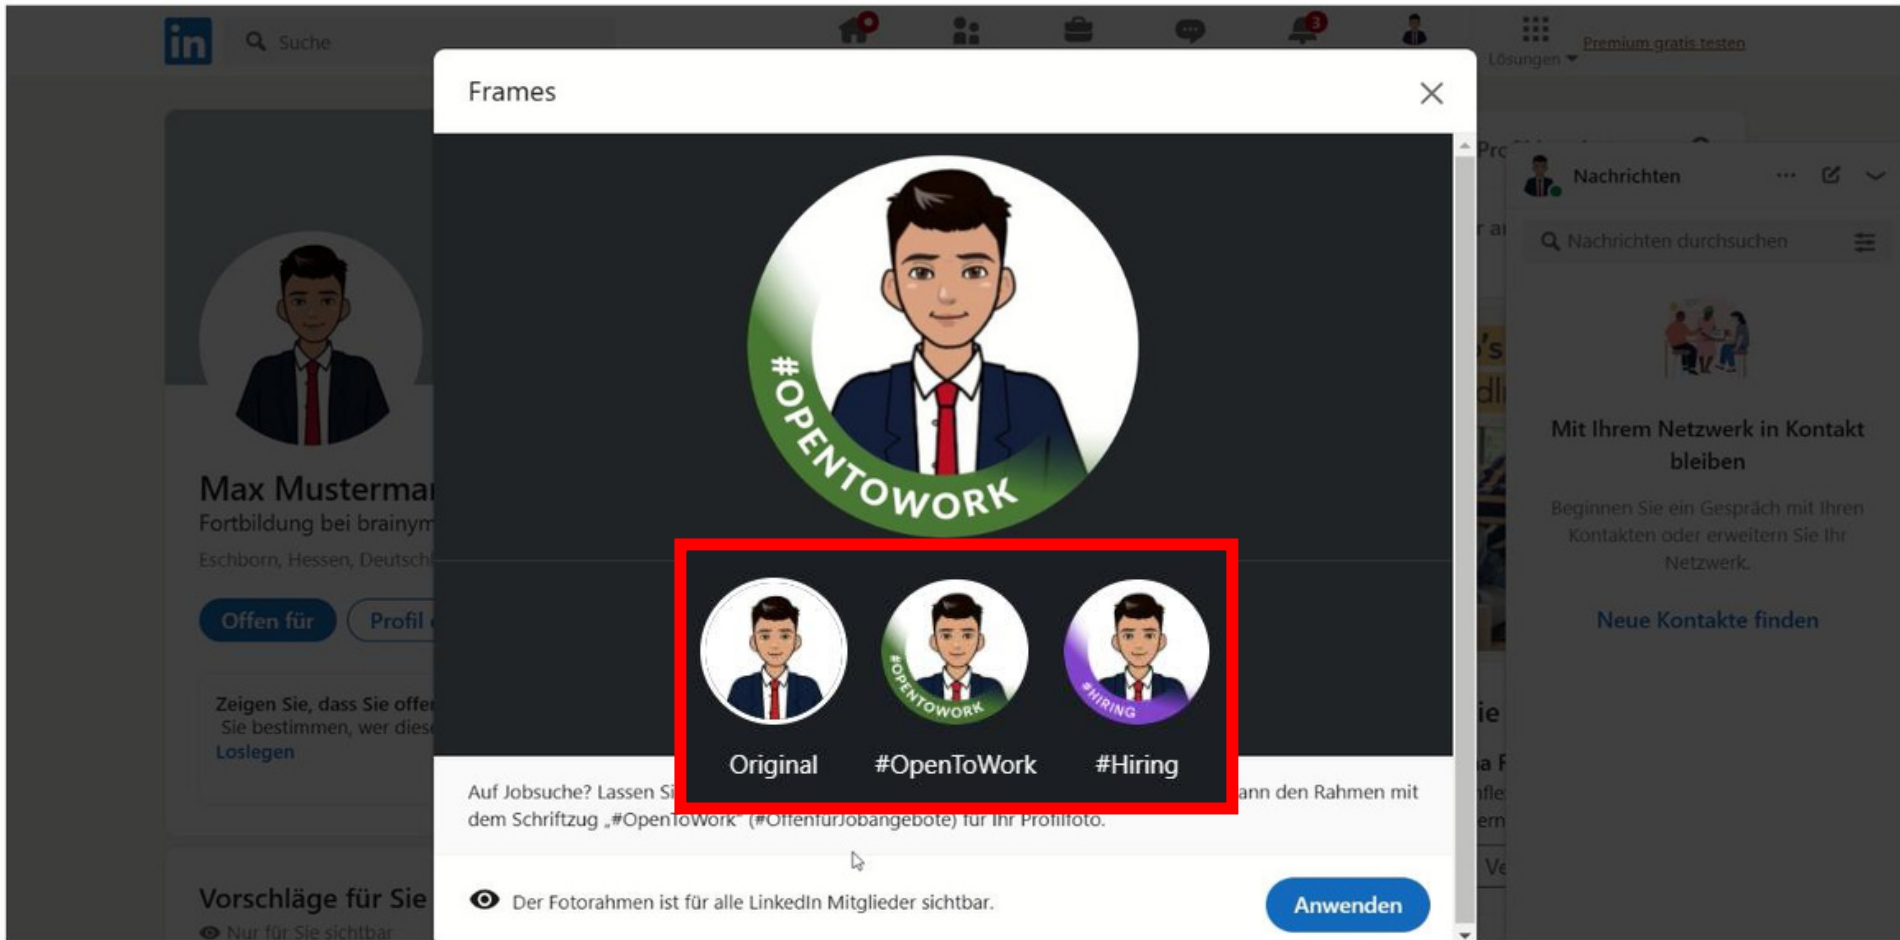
in Suche

Lösungen

Premium gratis testen

Frames

#OPENTOWORK

#OPENTOWORK

#HIRING

Original

#OpenToWork

#Hiring

Auf Jobsuche? Lassen Si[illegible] ann den Rahmen mit dem Schriftzug „#OpenToWork" (#OffenfürJobangebote) für Ihr Profilfoto.

Der Fotorahmen ist für alle LinkedIn Mitglieder sichtbar.

Anwenden

Max Musterman

Fortbildung bei brainym

Eschborn, Hessen, Deutsch

Offen für

Profil

Zeigen Sie, dass Sie offe

Sie bestimmen, wer dies

Loslegen

Vorschläge für Sie

Nur für Sie sichtbar

Nachrichten

Nachrichten durchsuchen

Mit Ihrem Netzwerk in Kontakt bleiben

Beginnen Sie ein Gespräch mit Ihren Kontakten oder erweitern Sie Ihr Netzwerk.

Neue Kontakte finden